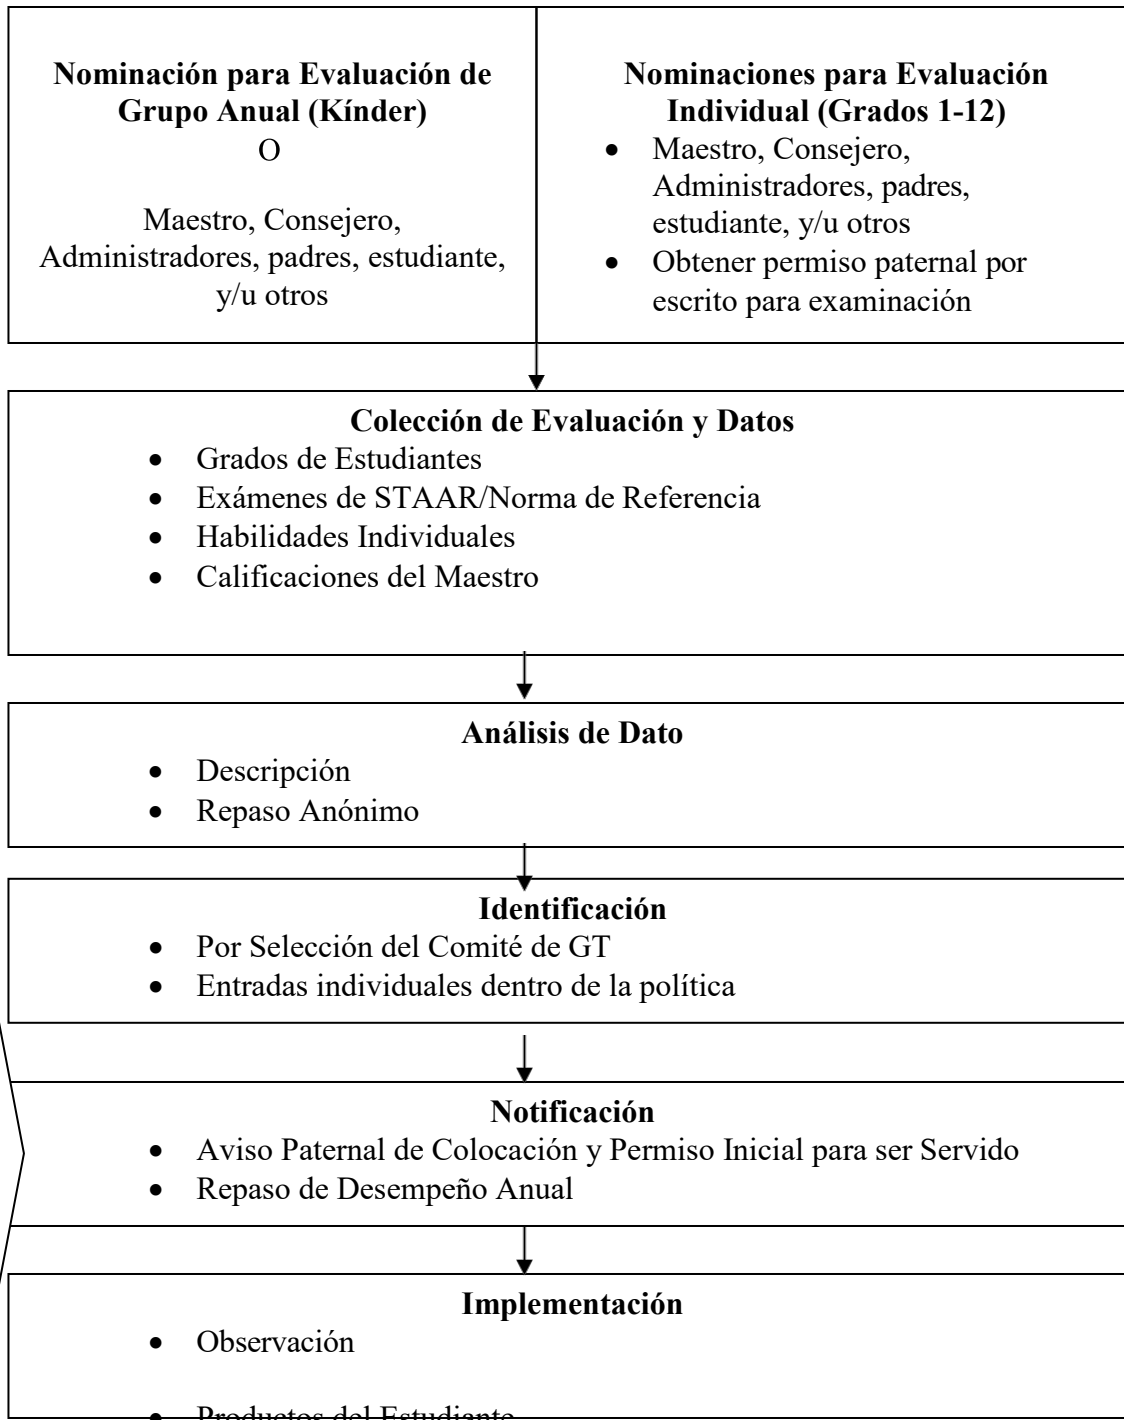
**Nominación para Evaluación de Grupo Anual (Kínder)**
O

Maestro, Consejero, Administradores, padres, estudiante, y/u otros

**Nominaciones para Evaluación Individual (Grados 1-12)**
- Maestro, Consejero, Administradores, padres, estudiante, y/u otros
- Obtener permiso paternal por escrito para examinación

**Colección de Evaluación y Datos**
- Grados de Estudiantes
- Exámenes de STAAR/Norma de Referencia
- Habilidades Individuales
- Calificaciones del Maestro

**Análisis de Dato**
- Descripción
- Repaso Anónimo

**Identificación**
- Por Selección del Comité de GT
- Entradas individuales dentro de la política

**Notificación**
- Aviso Paternal de Colocación y Permiso Inicial para ser Servido
- Repaso de Desempeño Anual

**Implementación**
- Observación
- Productos del Estudiante